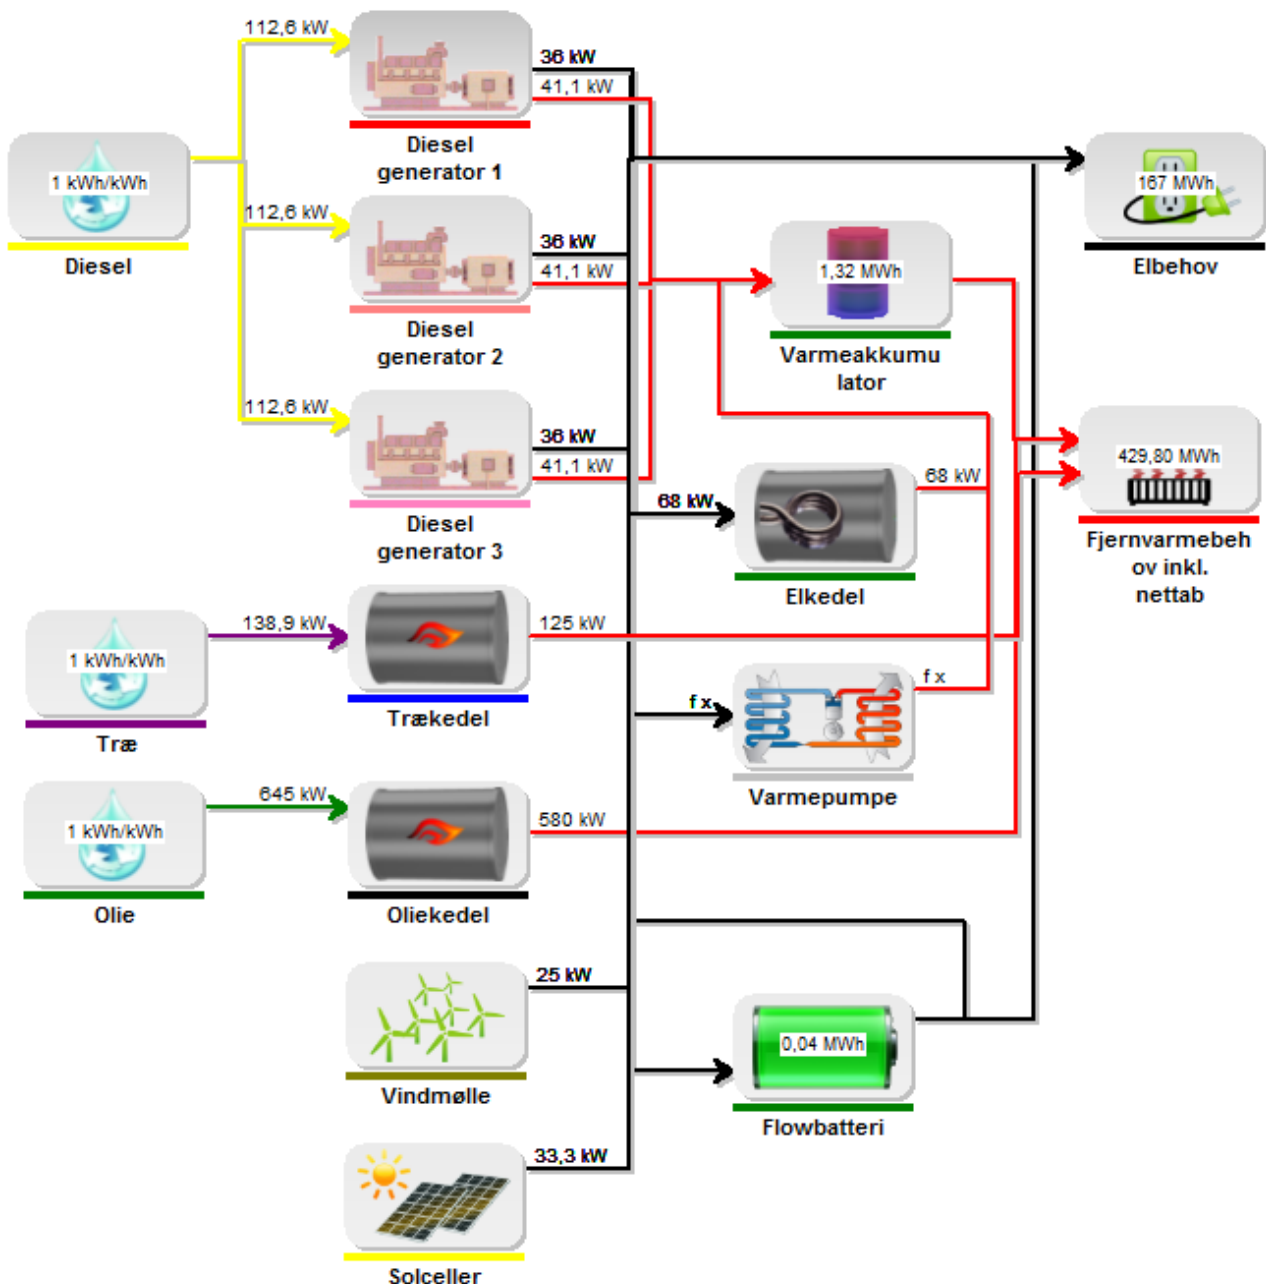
112,6 kW
36 kW
41,1 kW
Diesel generator 1
1 kWh/kWh
Diesel
167 MWh
Elbehov
112,6 kW
36 kW
41,1 kW
Diesel generator 2
1,32 MWh
Varmeakkumu lator
112,6 kW
36 kW
41,1 kW
Diesel generator 3
429,80 MWh
Fjernvarmebeh ov inkl. nettab
68 kW
68 kW
Elkedel
1 kWh/kWh
138,9 kW
125 kW
Træ
Trækedel
f x
f x
Varmepumpe
1 kWh/kWh
645 kW
580 kW
Olie
Oliekedel
25 kW
Vindmølle
0,04 MWh
Flowbatteri
33,3 kW
Solceller